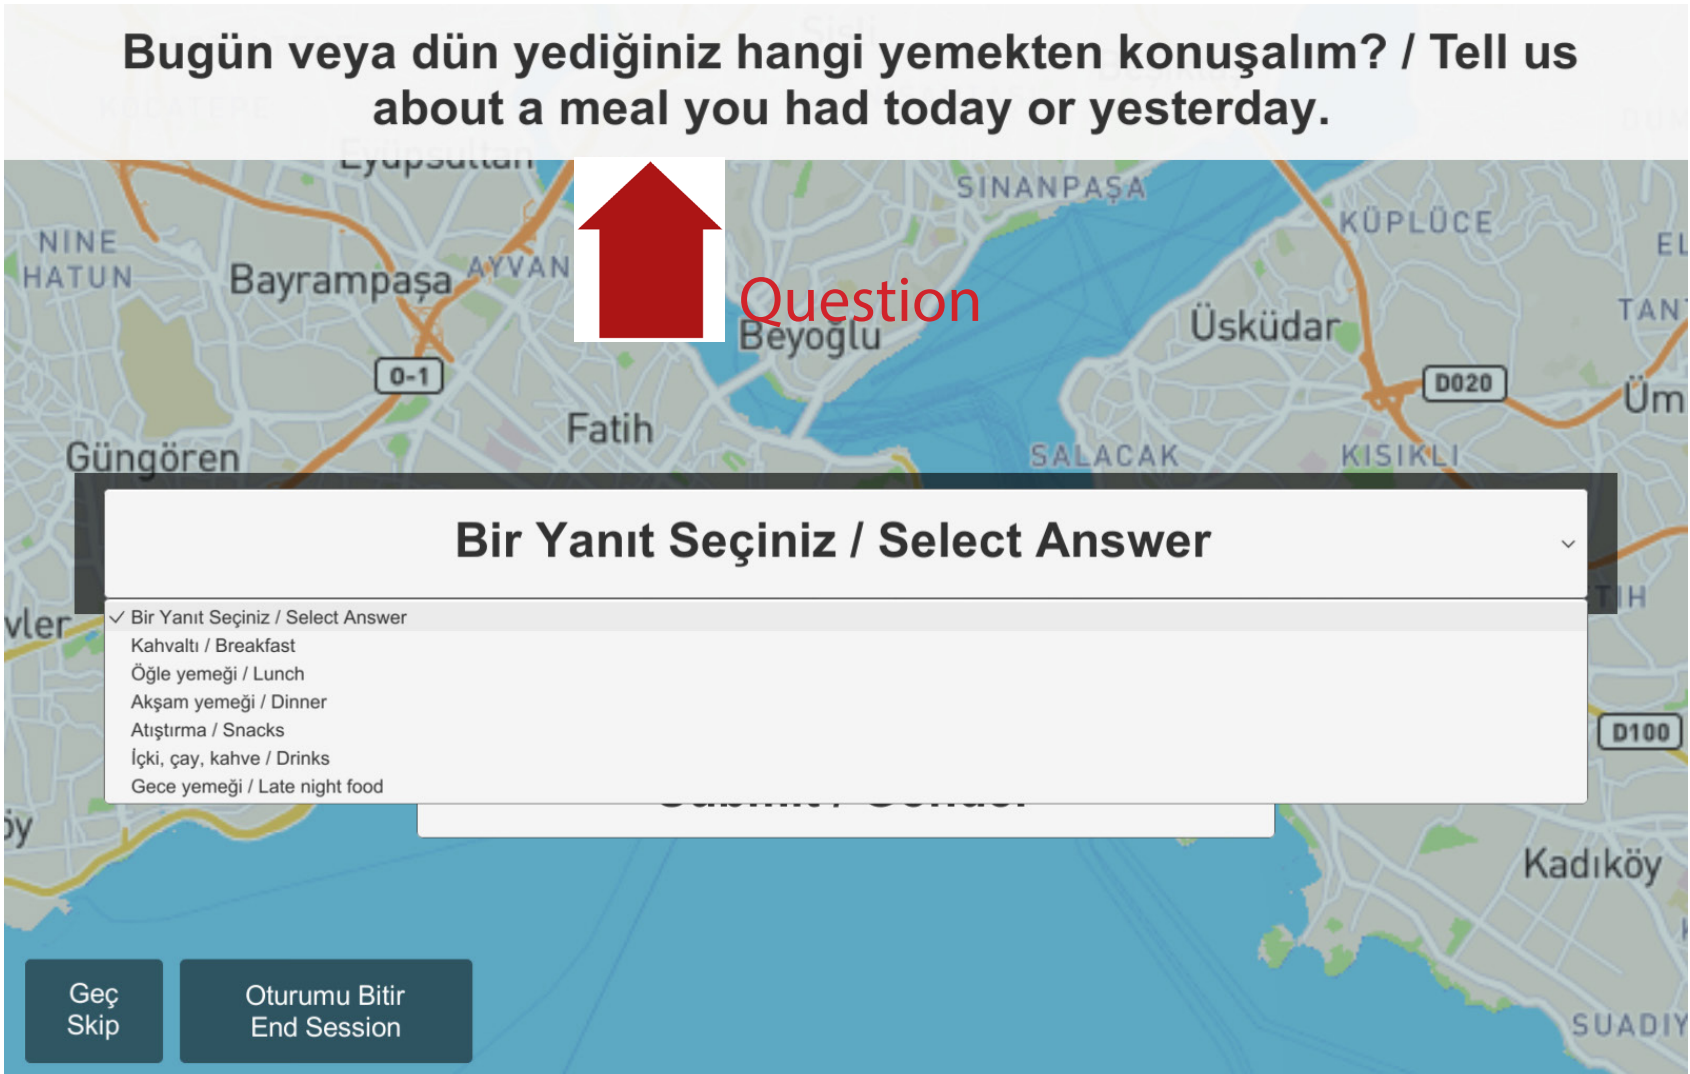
Bugün veya dün yediğiniz hangi yemekten konuşalım? / Tell us about a meal you had today or yesterday.

Eyüpsultan

NINE HATUN

Bayrampaşa

AYVAN

SINANPAŞA

KÜPLÜCE

EL

Question

Beyoğlu

Üsküdar

TAN

O-1

D020

Üm

Fatih

Güngören

SALACAK

KISIKLI

Bir Yanıt Seçiniz / Select Answer

TIH

vler

Bir Yanıt Seçiniz / Select Answer
Kahvaltı / Breakfast
Öğle yemeği / Lunch
Akşam yemeği / Dinner
Atıştırma / Snacks
İçki, çay, kahve / Drinks
Gece yemeği / Late night food

D100

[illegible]

Kadıköy

Geç
Skip

Oturumu Bitir
End Session

SUADIY